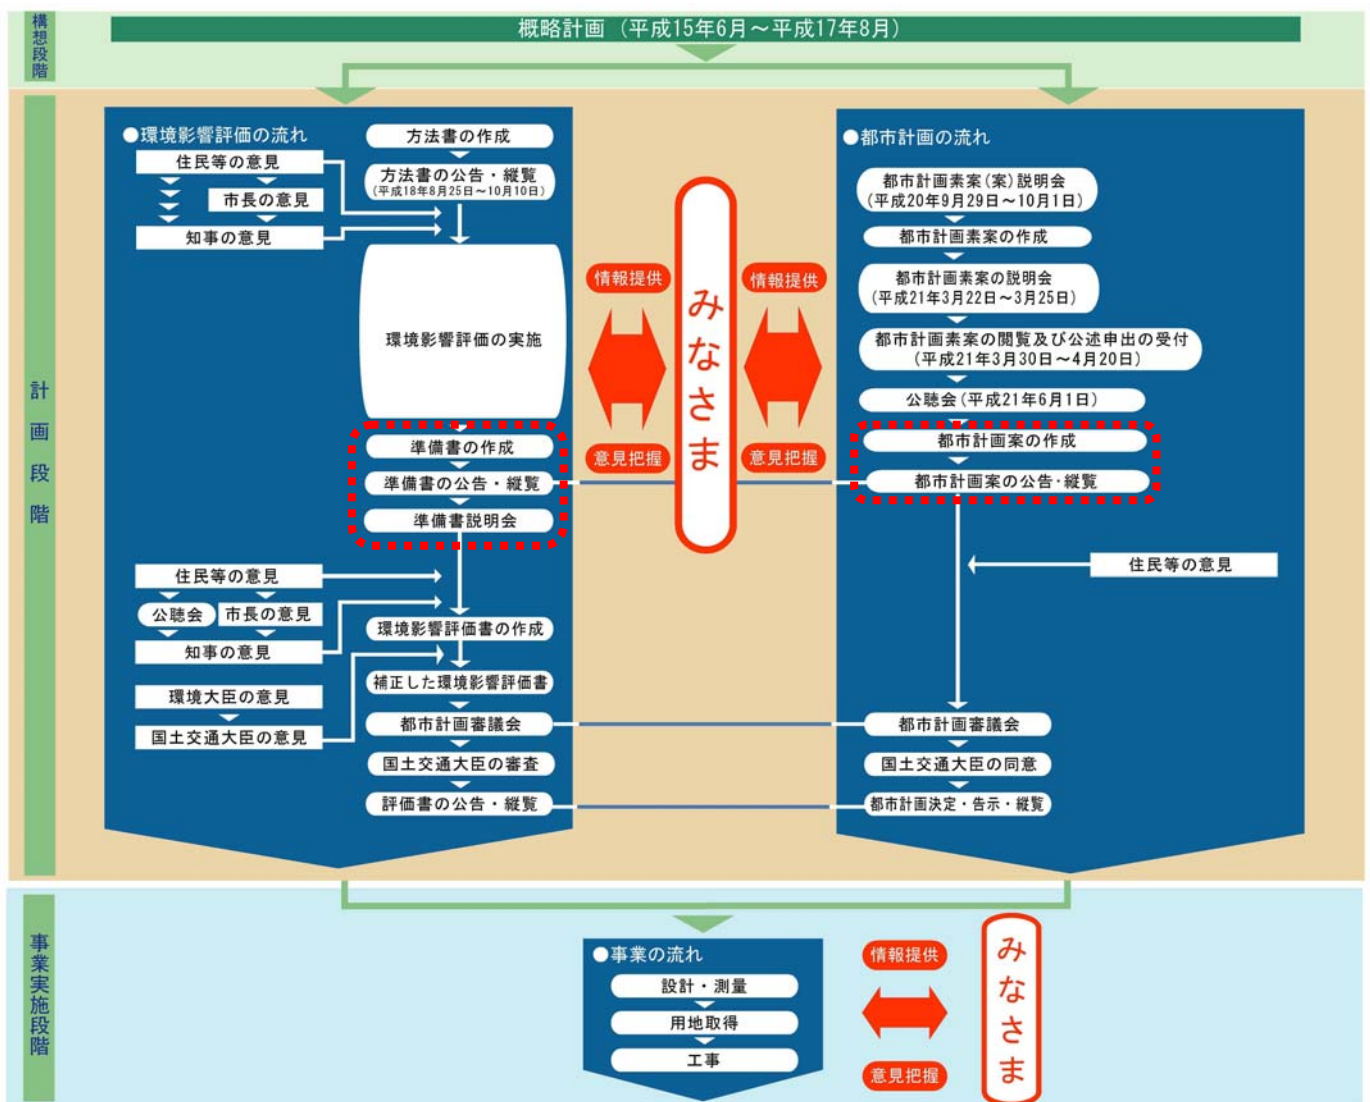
構想段階

概略計画（平成15年6月～平成17年8月）

計画段階

●環境影響評価の流れ

方法書の作成

住民等の意見

方法書の公告・縦覧
（平成18年8月25日～10月10日）

市長の意見

知事の意見

環境影響評価の実施

準備書の作成

準備書の公告・縦覧

準備書説明会

住民等の意見

公聴会

市長の意見

知事の意見

環境影響評価書の作成

補正した環境影響評価書

環境大臣の意見

国土交通大臣の意見

都市計画審議会

国土交通大臣の審査

評価書の公告・縦覧

情報提供

意見把握

みなさま

情報提供

意見把握

●都市計画の流れ

都市計画素案（案）説明会
（平成20年9月29日～10月1日）

都市計画素案の作成

都市計画素案の説明会
（平成21年3月22日～3月25日）

都市計画素案の閲覧及び公述申出の受付
（平成21年3月30日～4月20日）

公聴会（平成21年6月1日）

都市計画案の作成

都市計画案の公告・縦覧

住民等の意見

都市計画審議会

国土交通大臣の同意

都市計画決定・告示・縦覧

事業実施段階

●事業の流れ

設計・測量

用地取得

工事

情報提供

意見把握

みなさま